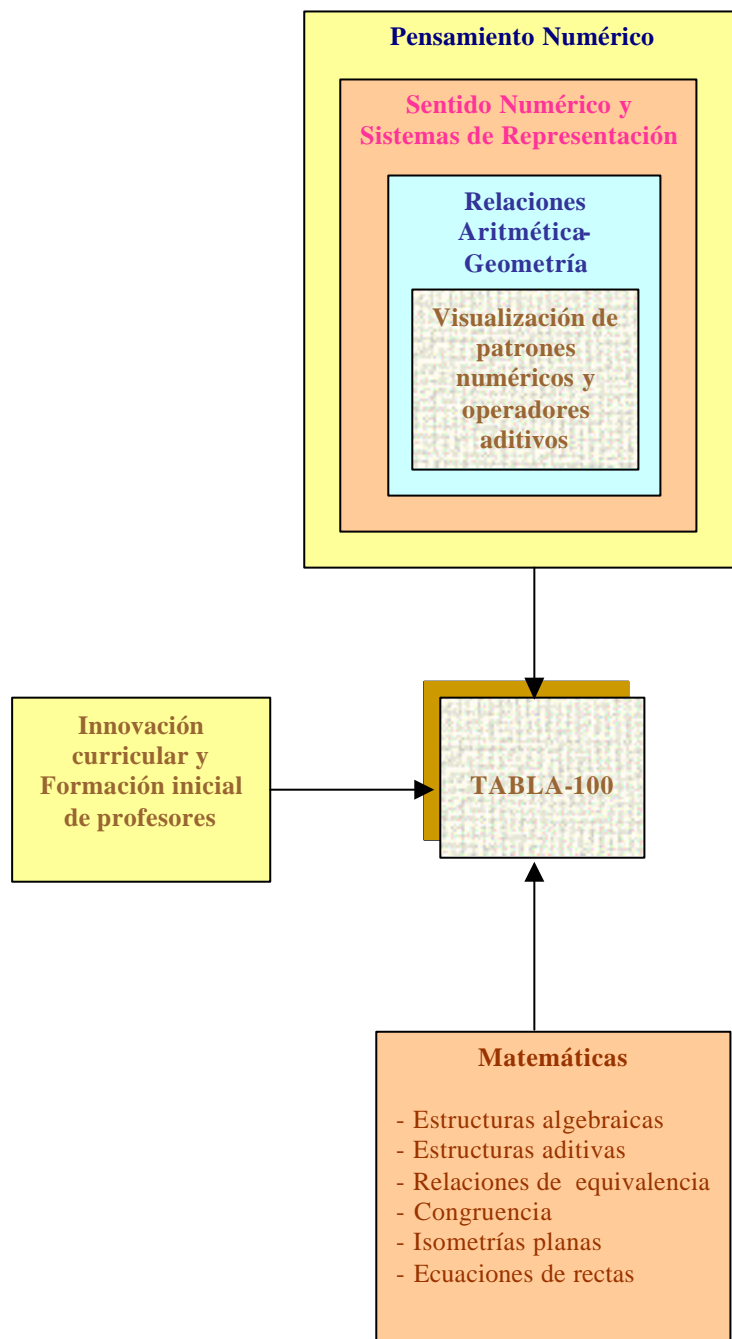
Pensamiento Numérico

Sentido Numérico y Sistemas de Representación

Relaciones Aritmética-Geometría

Visualización de patrones numéricos y operadores aditivos

Innovación curricular y Formación inicial de profesores

TABLA-100

Matemáticas

- Estructuras algebraicas
- Estructuras aditivas
- Relaciones de equivalencia
- Congruencia
- Isometrías planas
- Ecuaciones de rectas